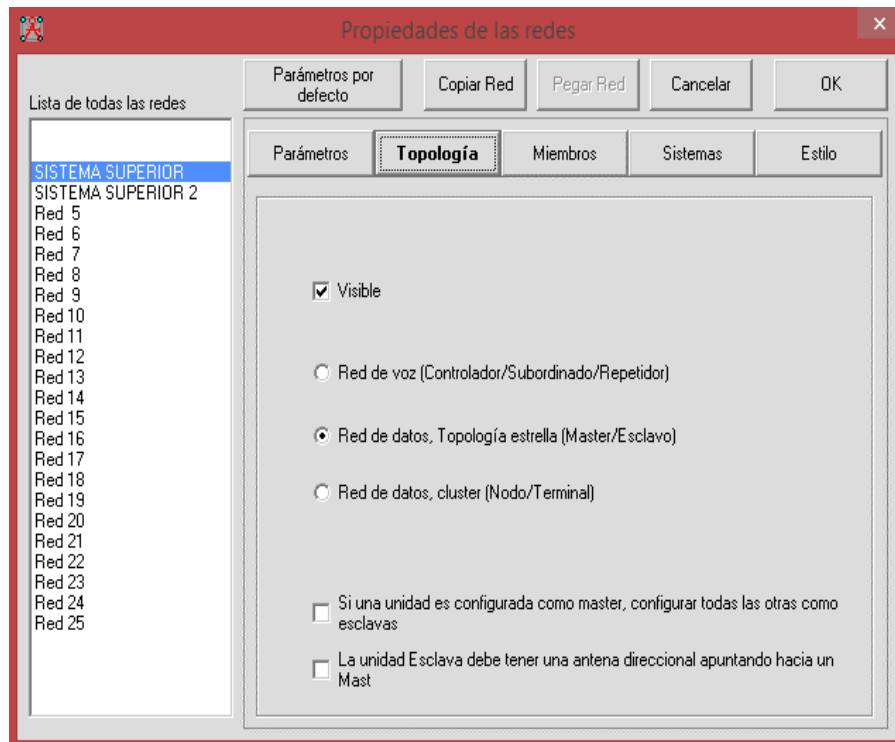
Propiedades de las redes

Lista de todas las redes

Parámetros por defecto
Copiar Red
Pegar Red
Cancelar
OK

Parámetros
Topología
Miembros
Sistemas
Estilo

SISTEMA SUPERIOR
SISTEMA SUPERIOR 2
Red 5
Red 6
Red 7
Red 8
Red 9
Red 10
Red 11
Red 12
Red 13
Red 14
Red 15
Red 16
Red 17
Red 18
Red 19
Red 20
Red 21
Red 22
Red 23
Red 24
Red 25

Visible

Red de voz (Controlador/Subordinado/Repetidor)

Red de datos, Topología estrella (Master/Esclavo)

Red de datos, cluster (Nodo/Terminal)

Si una unidad es configurada como master, configurar todas las otras como esclavas

La unidad Esclava debe tener una antena direccional apuntando hacia un Mast